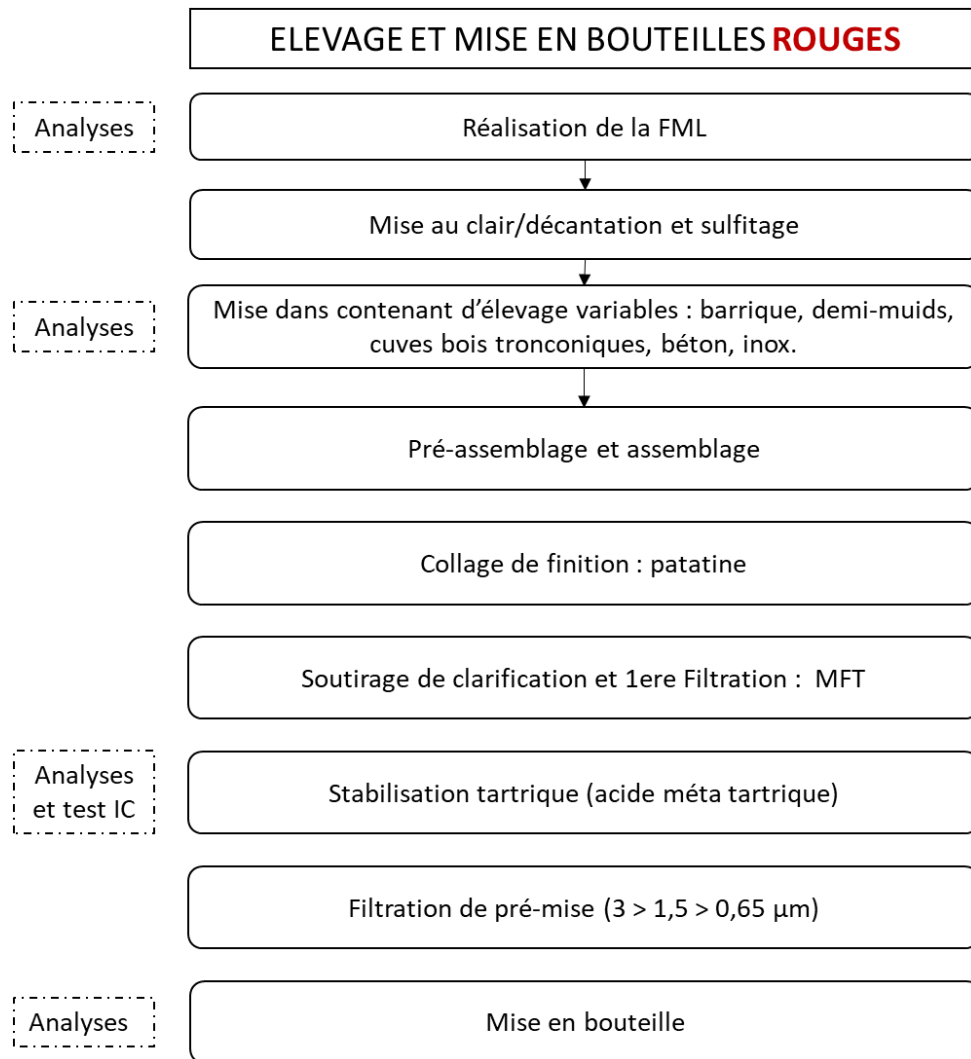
ELEVAGE ET MISE EN BOUTEILLES ROUGES

Analyses

Réalisation de la FML

Mise au clair/décantation et sulfitage

Analyses

Mise dans contenant d'élevage variables : barrique, demi-muids, cuves bois tronconiques, béton, inox.

Pré-assemblage et assemblage

Collage de finition : patatine

Soutirage de clarification et 1ere Filtration : MFT

Analyses et test IC

Stabilisation tartrique (acide méta tartrique)

Filtration de pré-mise ($3 > 1,5 > 0,65$ µm)

Analyses

Mise en bouteille